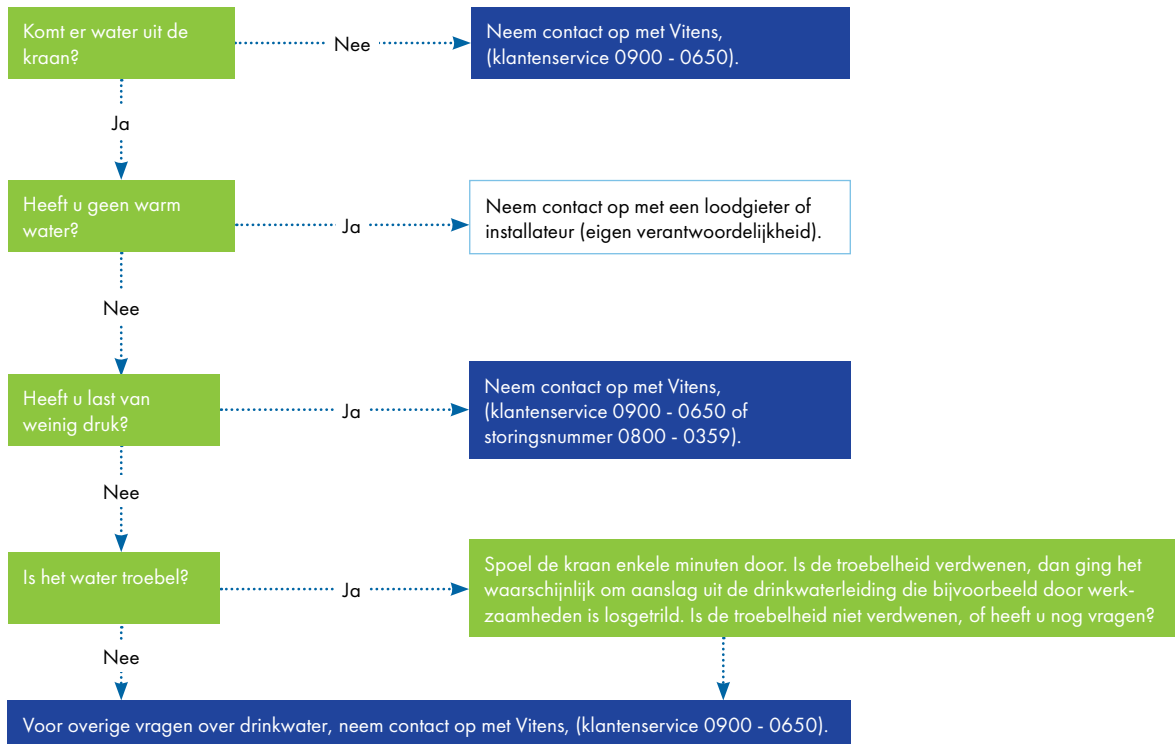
Komt er water uit de kraan?

Nee

Neem contact op met Vitens, (klantenservice 0900 - 0650).

Ja

Heeft u geen warm water?

Ja

Neem contact op met een loodgieter of installateur (eigen verantwoordelijkheid).

Nee

Heeft u last van weinig druk?

Ja

Neem contact op met Vitens, (klantenservice 0900 - 0650 of storingsnummer 0800 - 0359).

Nee

Is het water troebel?

Ja

Spoel de kraan enkele minuten door. Is de troebelheid verdwenen, dan ging het waarschijnlijk om aanslag uit de drinkwaterleiding die bijvoorbeeld door werkzaamheden is losgetrild. Is de troebelheid niet verdwenen, of heeft u nog vragen?

Nee

Voor overige vragen over drinkwater, neem contact op met Vitens, (klantenservice 0900 - 0650).